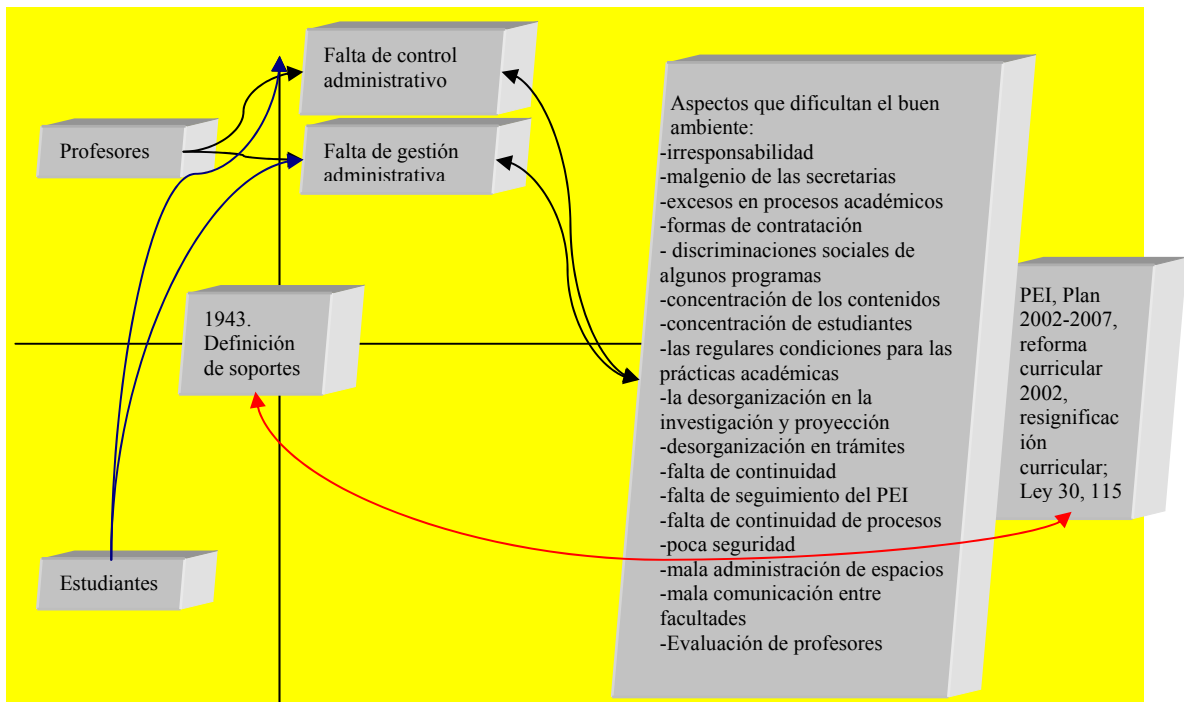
Falta de control administrativo

Profesores

Falta de gestión administrativa

Aspectos que dificultan el buen ambiente:
-irresponsabilidad
-malgenio de las secretarias
-excesos en procesos académicos
-formas de contratación
- discriminaciones sociales de algunos programas
-concentración de los contenidos
-concentración de estudiantes
-las regulares condiciones para las prácticas académicas
-la desorganización en la investigación y proyección
-desorganización en trámites
-falta de continuidad
-falta de seguimiento del PEI
-falta de continuidad de procesos
-poca seguridad
-mala administración de espacios
-mala comunicación entre facultades
-Evaluación de profesores

1943. Definición de soportes

PEI, Plan 2002-2007, reforma curricular 2002, resignificación curricular; Ley 30, 115

Estudiantes